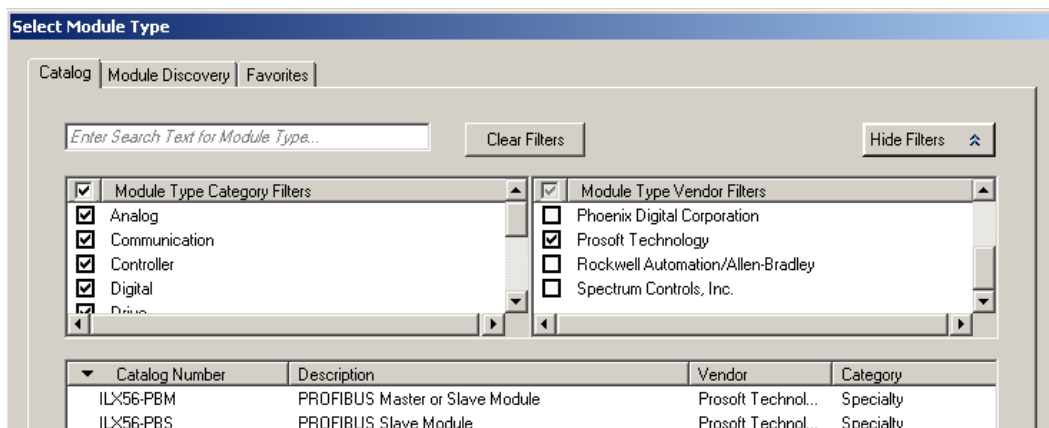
Select Module Type

Catalog | Module Discovery | Favorites

Enter Search Text for Module Type...

Clear Filters

Hide Filters

| Module Type Category Filters |
|---|
| Analog |
| Communication |
| Controller |
| Digital |
| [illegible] |

| Module Type Vendor Filters |
|---|
| Phoenix Digital Corporation |
| Prosoft Technology |
| Rockwell Automation/Allen-Bradley |
| Spectrum Controls, Inc. |

| Catalog Number | Description | Vendor | Category |
|---|---|---|---|
| ILX56-PBM | PROFIBUS Master or Slave Module | Prosoft Technol... | Specialty |
| ILX56-PBS | PROFIBUS Slave Module | Prosoft Technol... | Specialty |